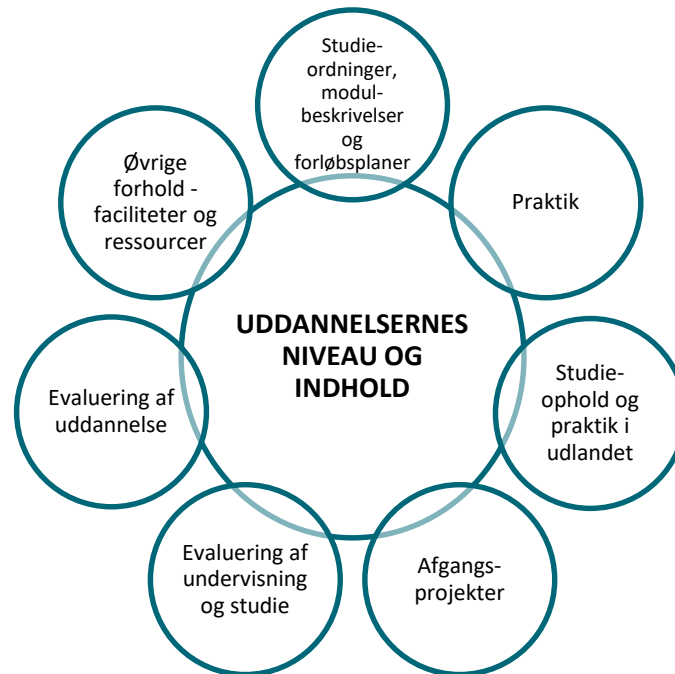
Studieordninger, modulbeskrivelser og forløbsplaner

Praktik

Studieophold og praktik i udlandet

Afgangsprojekter

Evaluering af undervisning og studie

Evaluering af uddannelse

Øvrige forhold - faciliteter og ressourcer

UDDANNELSERNES NIVEAU OG INDHOLD